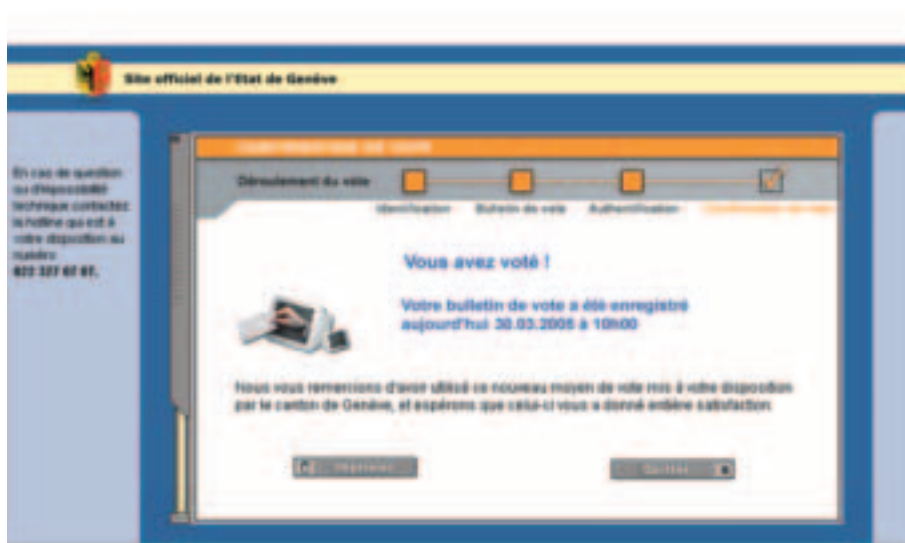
Site officiel de l'Etat de Genève

En cas de question ou d'impossibilité technique contactez la hotline qui est à votre disposition au numéro 022 327 67 87.

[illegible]

Déroulement du vote

Identification

Bulletin de vote

Authentification

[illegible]

Vous avez voté !

Votre bulletin de vote a été enregistré aujourd'hui 30.03.2005 à 10h00

Nous vous remercions d'avoir utilisé ce nouveau moyen de vote mis à votre disposition par le canton de Genève, et espérons que celui-ci vous a donné entière satisfaction.

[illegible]

Quitter